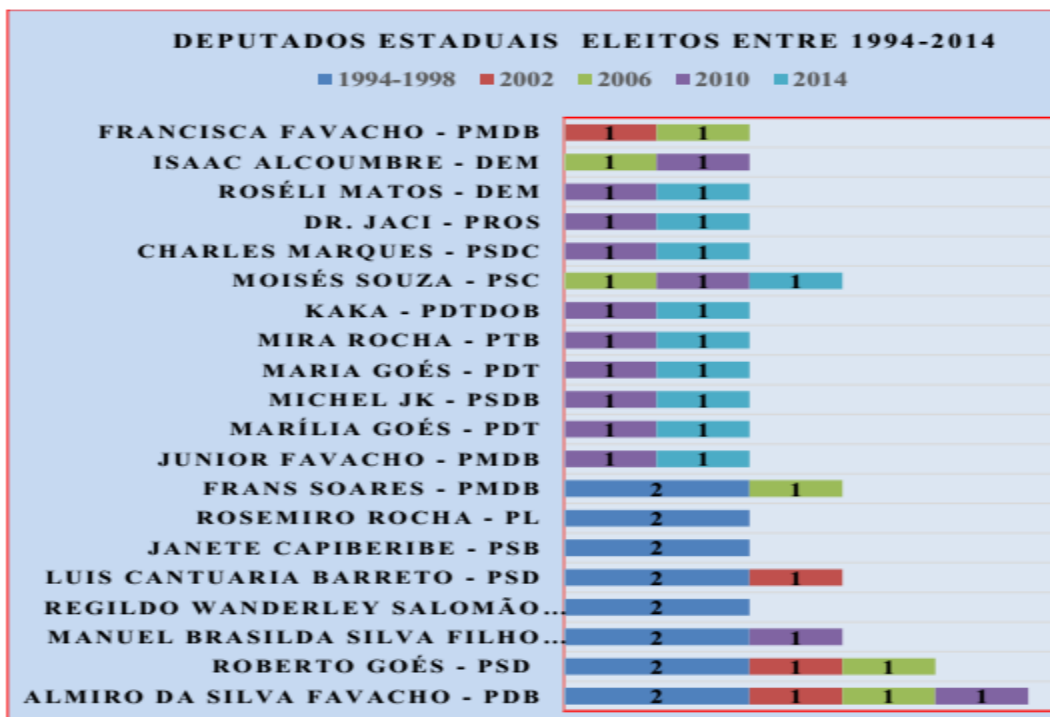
DEPUTADOS ESTADUAIS ELEITOS ENTRE 1994-2014

1994-1998 2002 2006 2010 2014

FRANCISCA FAVACHO - PMDB 1 1
ISAAC ALCOUMBRE - DEM 1 1
ROSÉLI MATOS - DEM 1 1
DR. JACI - PROS 1 1
CHARLES MARQUES - PSDC 1 1
MOISÉS SOUZA - PSC 1 1 1
KAKA - PDTDOB 1 1
MIRA ROCHA - PTB 1 1
MARIA GOÉS - PDT 1 1
MICHEL JK - PSDB 1 1
MARÍLIA GOÉS - PDT 1 1
JUNIOR FAVACHO - PMDB 1 1
FRANS SOARES - PMDB 2 1
ROSEMIRO ROCHA - PL 2
JANETE CAPIBERIBE - PSB 2
LUIS CANTUARIA BARRETO - PSD 2 1
REGILDO WANDERLEY SALOMÃO... 2
MANUEL BRASILDA SILVA FILHO... 2 1
ROBERTO GOÉS - PSD 2 1 1
ALMIRO DA SILVA FAVACHO - PDB 2 1 1 1